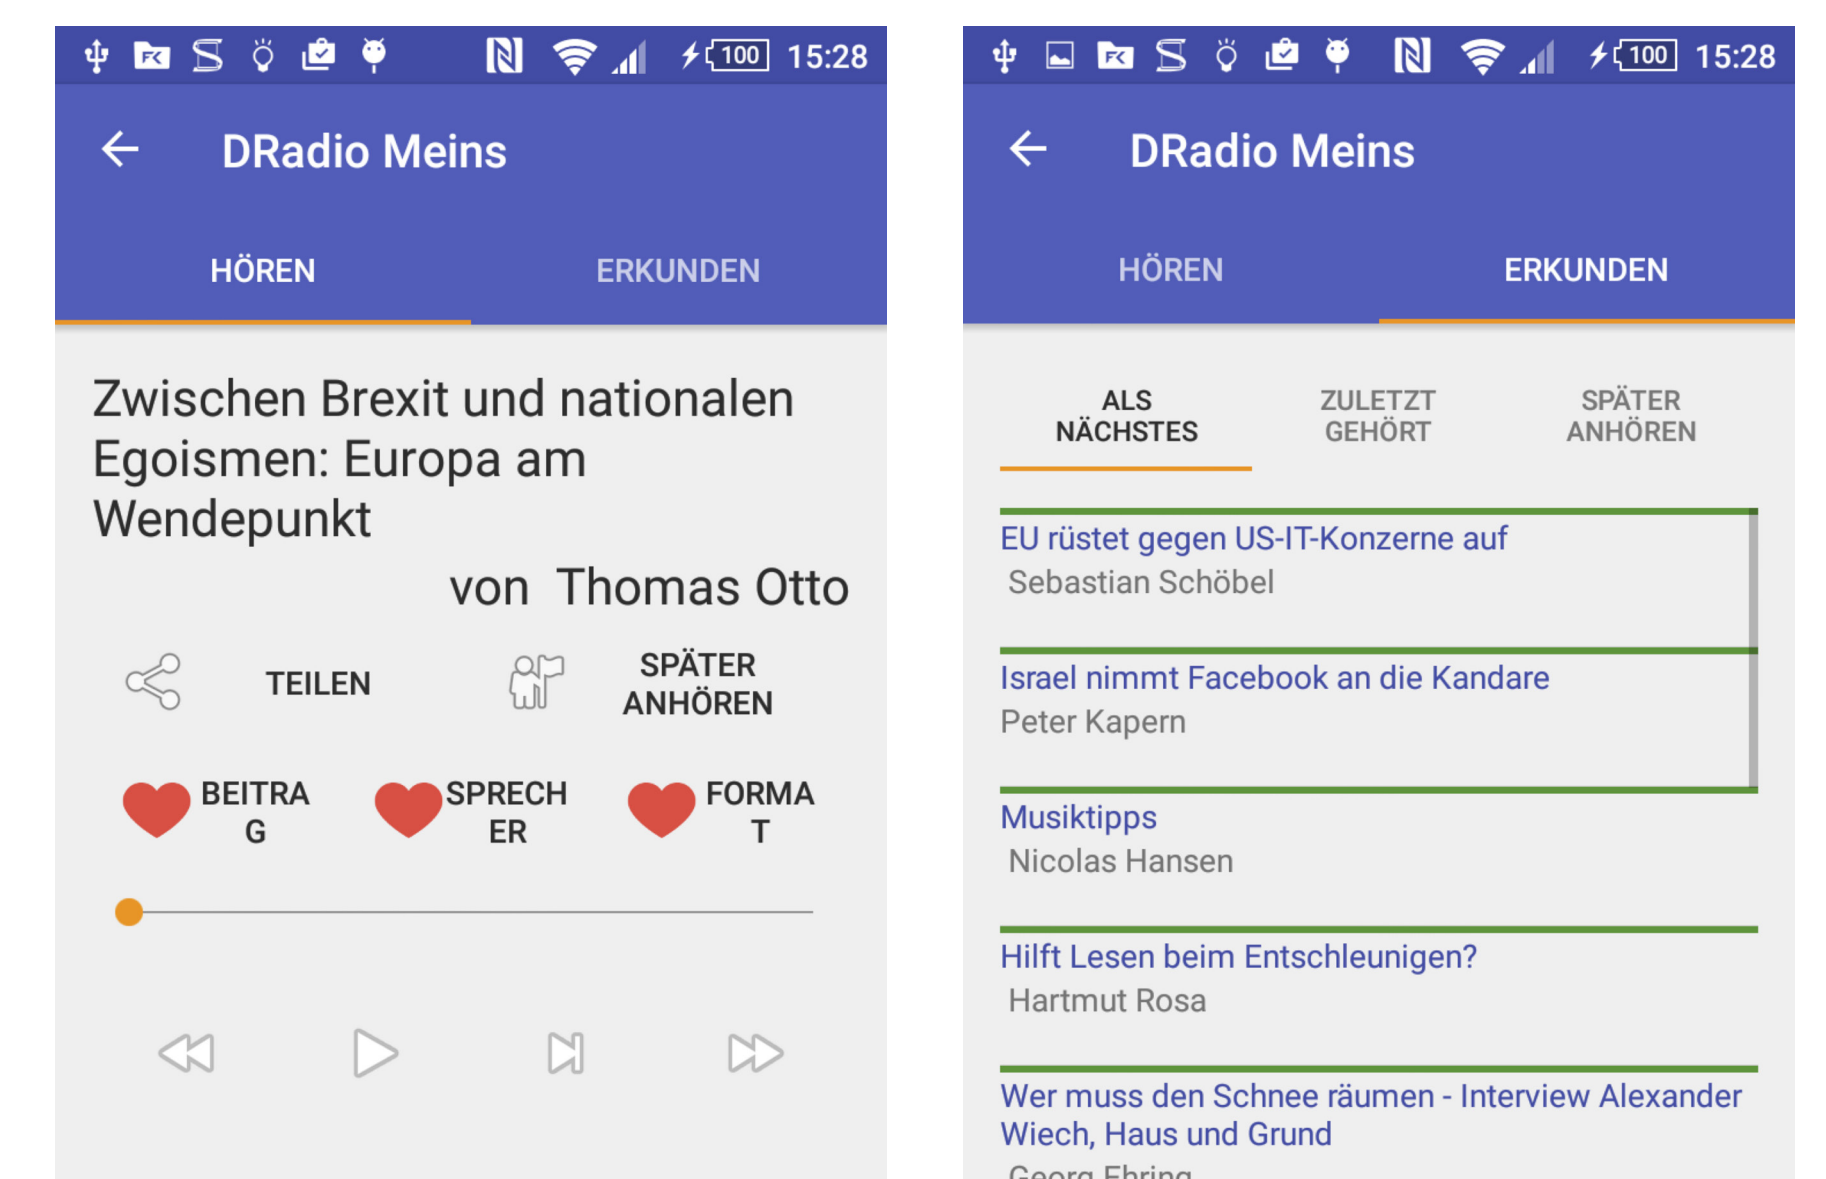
100 15:28

DRadio Meins

HÖREN

ERKUNDEN

Zwischen Brexit und nationalen Egoismen: Europa am Wendepunkt

von Thomas Otto

TEILEN

SPÄTER ANHÖREN

BEITRA G

SPRECH ER

FORMA T

100 15:28

DRadio Meins

HÖREN

ERKUNDEN

ALS NÄCHSTES

ZULETZT GEHÖRT

SPÄTER ANHÖREN

EU rüstet gegen US-IT-Konzerne auf
Sebastian Schöbel

Israel nimmt Facebook an die Kandare
Peter Kapern

Musiktipps
Nicolas Hansen

Hilft Lesen beim Entschleunigen?
Hartmut Rosa

Wer muss den Schnee räumen - Interview Alexander Wiech, Haus und Grund
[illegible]